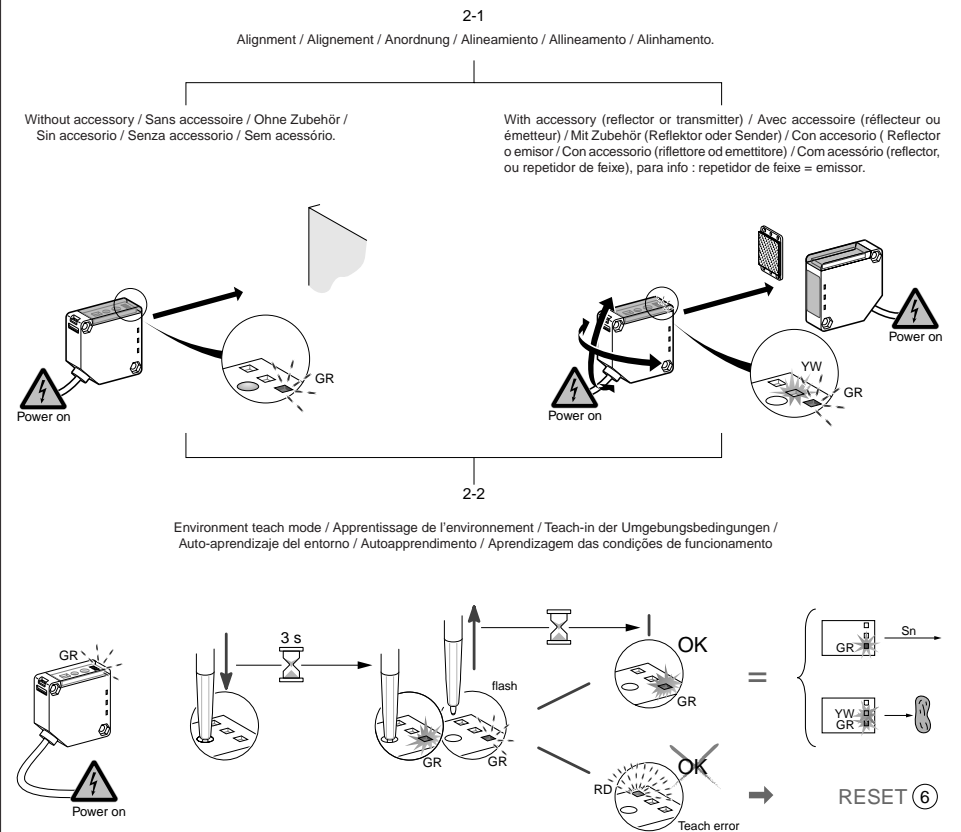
2-1

Alignment / Alignement / Anordnung / Alineamiento / Allineamento / Alinhamento.

Without accessory / Sans accessoire / Ohne Zubehör / Sin accesorio / Senza accessorio / Sem acessório.

With accessory (reflector or transmitter) / Avec accessoire (réflecteur ou émetteur) / Mit Zubehör (Reflektor oder Sender) / Con accesorio ( Reflector o emisor / Con accessorio (riflettore od emettitore) / Com acessório (reflector, ou repetidor de feixe), para info : repetidor de feixe = emissor.

GR

Power on

YW

GR

Power on

Power on

2-2

Environment teach mode / Apprentissage de l'environnement / Teach-in der Umgebungsbedingungen / Auto-aprendizaje del entorno / Autoapprendimento / Aprendizagem das condições de funcionamento

GR

Power on

3 s

flash

GR

GR

OK

GR

=

GR

Sn

YW
GR

RD

OK

Teach error

RESET ⑥